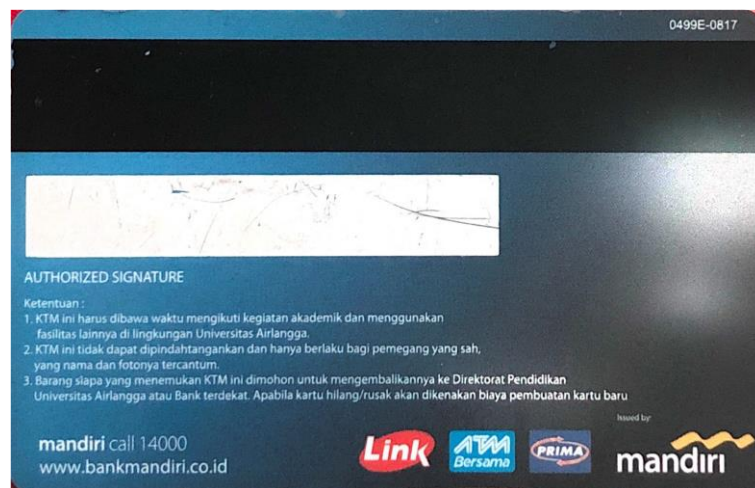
0499E-0817

AUTHORIZED SIGNATURE

Ketentuan :
1. KTM ini harus dibawa waktu mengikuti kegiatan akademik dan menggunakan fasilitas lainnya di lingkungan Universitas Airlangga.
2. KTM ini tidak dapat dipindahtangankan dan hanya berlaku bagi pemegang yang sah, yang nama dan fotonya tercantum.
3. Barang siapa yang menemukan KTM ini dimohon untuk mengembalikannya ke Direktorat Pendidikan Universitas Airlangga atau Bank terdekat. Apabila kartu hilang/rusak akan dikenakan biaya pembuatan kartu baru

Issued by:

mandiri call 14000
www.bankmandiri.co.id

Link

ATM Bersama

PRIMA

mandiri